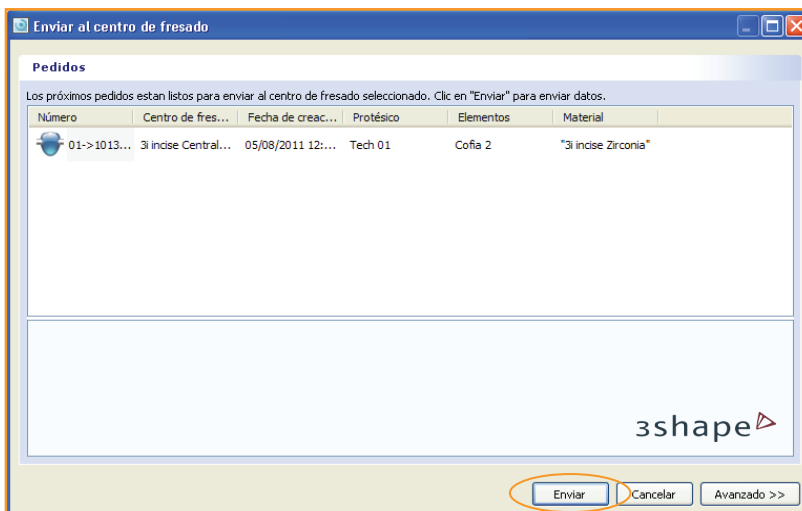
Enviar al centro de fresado

Pedidos

Los próximos pedidos estan listos para enviar al centro de fresado seleccionado. Clic en "Enviar" para enviar datos.

| Número | Centro de fres... | Fecha de creac... | Protésico | Elementos | Material |
|---|---|---|---|---|---|
| 01->1013... | 3i incise Central... | 05/08/2011 12:... | Tech 01 | Cofia 2 | "3i incise Zirconia" |

3shape

Enviar | Cancelar | Avanzado >>